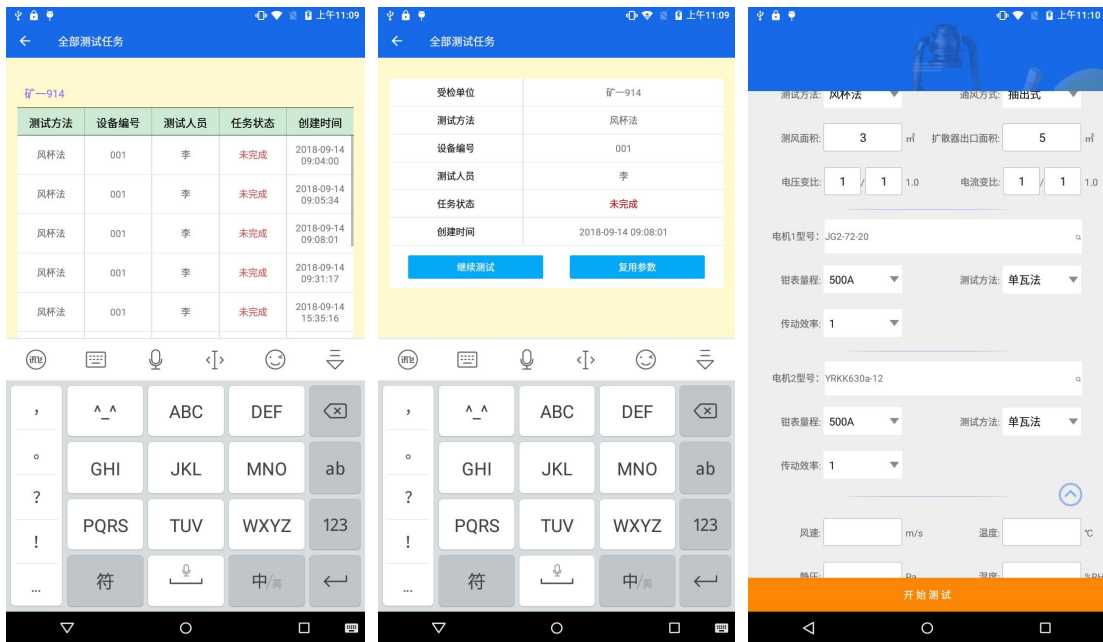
上午11:09
全部测试任务

矿一914

| 测试方法 | 设备编号 | 测试人员 | 任务状态 | 创建时间 |
|---|---|---|---|---|
| 风杯法 | 001 | 李 | 未完成 | 2018-09-14 09:04:00 |
| 风杯法 | 001 | 李 | 未完成 | 2018-09-14 09:05:34 |
| 风杯法 | 001 | 李 | 未完成 | 2018-09-14 09:08:01 |
| 风杯法 | 001 | 李 | 未完成 | 2018-09-14 09:31:17 |
| 风杯法 | 001 | 李 | 未完成 | 2018-09-14 15:35:16 |

， ^_^ ABC DEF
。 GHI JKL MNO ab
? PQRS TUV WXYZ 123
! 符 中/英
...

上午11:09
全部测试任务

| 受检单位 | 矿一914 |
|---|---|
| 测试方法 | 风杯法 |
| 设备编号 | 001 |
| 测试人员 | 李 |
| 任务状态 | 未完成 |
| 创建时间 | 2018-09-14 09:08:01 |

继续测试 复用参数

， ^_^ ABC DEF
。 GHI JKL MNO ab
? PQRS TUV WXYZ 123
! 符 中/英
...

上午11:10
测试方法: 风杯法 通风方式: 抽出式
测风面积: 3 ㎡ 扩散器出口面积: 5 ㎡
电压变比: 1 / 1 1.0 电流变比: 1 / 1 1.0
电机1型号: JG2-72-20
钳表量程: 500A 测试方法: 单瓦法
传动效率: 1
电机2型号: YRKK630a-12
钳表量程: 500A 测试方法: 单瓦法
传动效率: 1
风速: m/s 温度: ℃
静压: Pa 湿度: %RH
开始测试